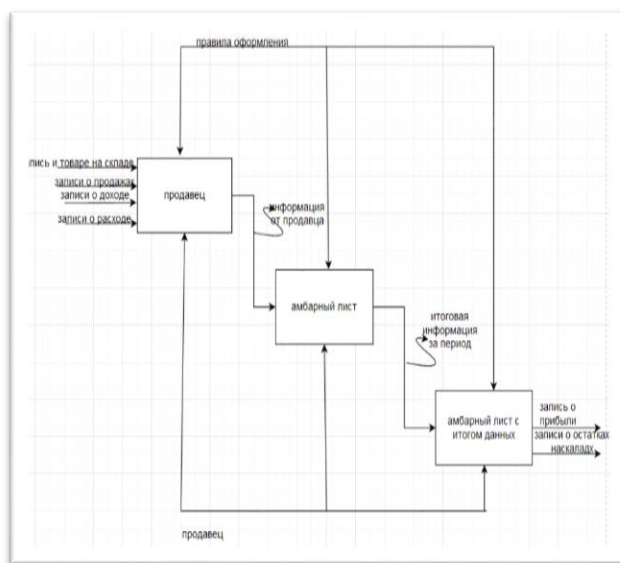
правила оформления

пись и товаре на складе
записи о продажах
записи о доходе
записи о расходе

продавец

информация от продавца

амбарный лист

итоговая информация за период

амбарный лист с итогом данных

запись о прибыли
записи о остатках наскаладе

продавец